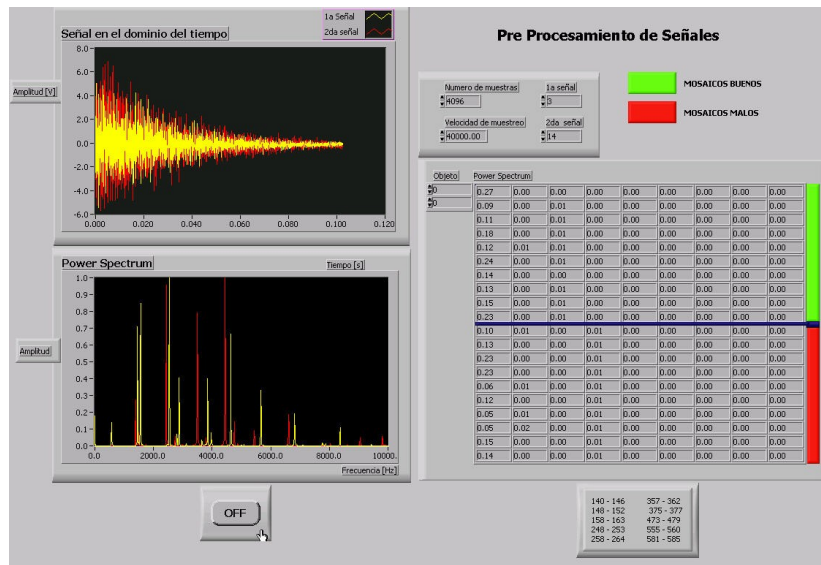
Señal en el dominio del tiempo

1a Señal
2da señal

Amplitud [V]

8.0
6.0
4.0
2.0
0.0
-2.0
-4.0
-6.0

0.000 0.020 0.040 0.060 0.080 0.100 0.120

Tiempo [s]

Power Spectrum

Amplitud

1.0
0.9
0.8
0.7
0.6
0.5
0.4
0.3
0.2
0.1
0.0

0.0 2000.0 4000.0 6000.0 8000.0 10000.

Frecuencia [Hz]

OFF

Pre Procesamiento de Señales

Numero de muestras
4096
1a señal
3
Velocidad de muestreo
40000.00
2da señal
14

MOSAICOS BUENOS
MOSAICOS MALOS

Objeto
0
0

Power Spectrum

| | | | | | | | | |
|---|---|---|---|---|---|---|---|---|
| 0.27 | 0.00 | 0.00 | 0.00 | 0.00 | 0.00 | 0.00 | 0.00 | 0.00 |
| 0.09 | 0.00 | 0.01 | 0.00 | 0.00 | 0.00 | 0.00 | 0.00 | 0.00 |
| 0.11 | 0.00 | 0.01 | 0.00 | 0.00 | 0.00 | 0.00 | 0.00 | 0.00 |
| 0.18 | 0.00 | 0.01 | 0.00 | 0.00 | 0.00 | 0.00 | 0.00 | 0.00 |
| 0.12 | 0.01 | 0.01 | 0.00 | 0.00 | 0.00 | 0.00 | 0.00 | 0.00 |
| 0.24 | 0.00 | 0.01 | 0.00 | 0.00 | 0.00 | 0.00 | 0.00 | 0.00 |
| 0.14 | 0.00 | 0.00 | 0.00 | 0.00 | 0.00 | 0.00 | 0.00 | 0.00 |
| 0.13 | 0.00 | 0.01 | 0.00 | 0.00 | 0.00 | 0.00 | 0.00 | 0.00 |
| 0.15 | 0.00 | 0.01 | 0.00 | 0.00 | 0.00 | 0.00 | 0.00 | 0.00 |
| 0.23 | 0.00 | 0.01 | 0.00 | 0.00 | 0.00 | 0.00 | 0.00 | 0.00 |
| 0.10 | 0.01 | 0.00 | 0.01 | 0.00 | 0.00 | 0.00 | 0.00 | 0.00 |
| 0.13 | 0.00 | 0.00 | 0.01 | 0.00 | 0.00 | 0.00 | 0.00 | 0.00 |
| 0.23 | 0.00 | 0.00 | 0.01 | 0.00 | 0.00 | 0.00 | 0.00 | 0.00 |
| 0.23 | 0.00 | 0.00 | 0.01 | 0.00 | 0.00 | 0.00 | 0.00 | 0.00 |
| 0.06 | 0.01 | 0.00 | 0.01 | 0.00 | 0.00 | 0.00 | 0.00 | 0.00 |
| 0.12 | 0.00 | 0.00 | 0.01 | 0.00 | 0.00 | 0.00 | 0.00 | 0.00 |
| 0.05 | 0.01 | 0.00 | 0.01 | 0.00 | 0.00 | 0.00 | 0.00 | 0.00 |
| 0.05 | 0.02 | 0.00 | 0.01 | 0.00 | 0.00 | 0.00 | 0.00 | 0.00 |
| 0.15 | 0.00 | 0.00 | 0.01 | 0.00 | 0.00 | 0.00 | 0.00 | 0.00 |
| 0.14 | 0.00 | 0.00 | 0.01 | 0.00 | 0.00 | 0.00 | 0.00 | 0.00 |

140 - 146 357 - 362
148 - 152 375 - 377
158 - 163 473 - 479
248 - 253 555 - 560
258 - 264 581 - 585